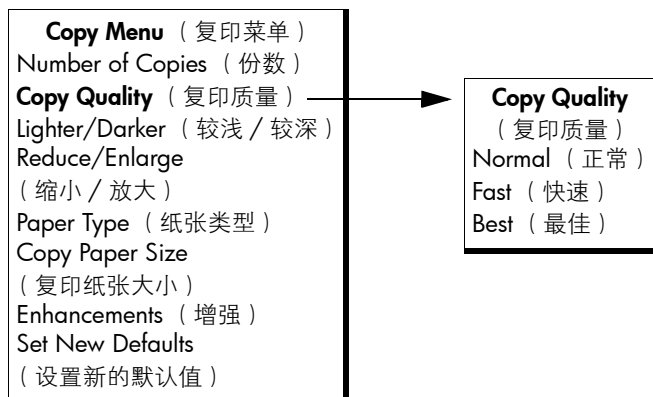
Copy Menu （复印菜单）
Number of Copies （份数）
Copy Quality （复印质量）
Lighter/Darker （较浅 / 较深）
Reduce/Enlarge
（缩小 / 放大）
Paper Type （纸张类型）
Copy Paper Size
（复印纸张大小）
Enhancements （增强）
Set New Defaults
（设置新的默认值）

Copy Quality
（复印质量）
Normal （正常）
Fast （快速）
Best （最佳）